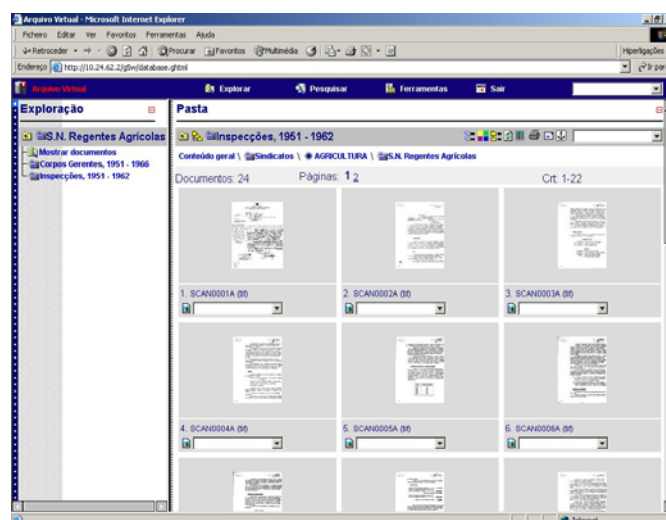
Arquivo Virtual - Microsoft Internet Explorer

Ficheiro Editar Ver Favoritos Ferramentas Ajuda

Retroceder Procurar Favoritos Multimédia

Hiperligações

Endereço http://10.24.62.2/g5m/database.ghtml

Ir para

Arquivo Virtual

Explorar Pesquisar Ferramentas Sair

Exploração

S.N. Regentes Agrícolas

Mostrar documentos

Corpos Gerentes, 1951 - 1966

Inspecções, 1951 - 1962

Pasta

Inspecções, 1951 - 1962

Conteúdo geral \ Sindicatos \ AGRICULTURA \ S.N. Regentes Agrícolas

Documentos: 24

Páginas: 1 2

Crt: 1-22

1. SCAN0001A (tif)

2. SCAN0002A (tif)

3. SCAN0003A (tif)

4. SCAN0004A (tif)

5. SCAN0005A (tif)

6. SCAN0006A (tif)

Internet